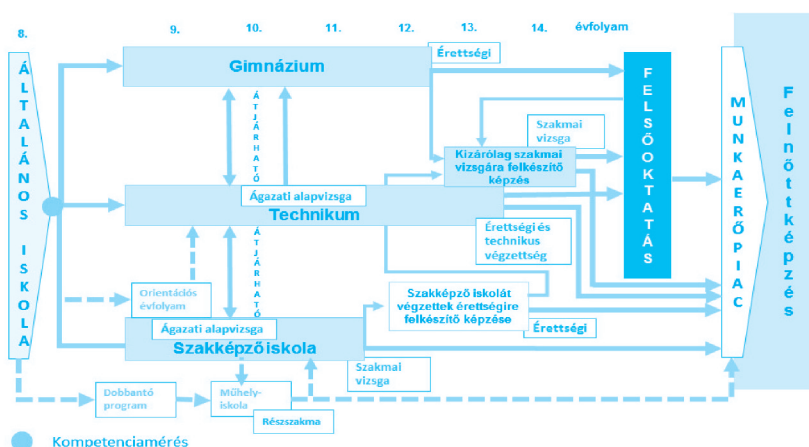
8.
9.
10.
11.
12.
13.
14.
évfolyam

ÁLTALÁNOS ISKOLA

Gimnázium

Érettségi

ÁTJÁRHATÓ

FELSŐOKTATÁS

MUNKAERŐPIAC

Felnőttképzés

Szakmai vizsga

Kizárólag szakmai vizsgára felkészítő képzés

Ágazati alapvizsga

Technikum

ÁTJÁRHATÓ

Érettségi és technikus végzettség

Orientációs évfolyam

Szakképző iskolát végzettek érettségire felkészítő képzése

Ágazati alapvizsga

Érettségi

Szakképző iskola

Szakmai vizsga

Dobbantó program

Műhelyiskola

Részszakma

Kompetenciamérés